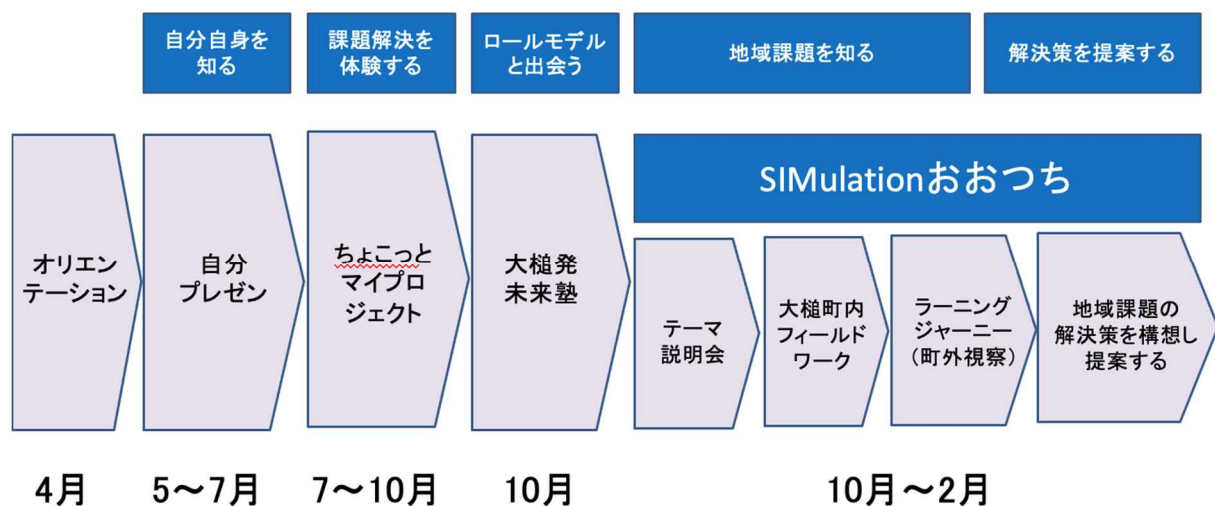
自分自身を知る

課題解決を体験する

ロールモデルと出会う

地域課題を知る

解決策を提案する

オリエンテーション

自分プレゼン

ちょこっとマイプロジェクト

大槌発未来塾

SIMulationおおつち

テーマ説明会

大槌町内フィールドワーク

ラーニングジャーニー（町外視察）

地域課題の解決策を構想し提案する

4月

5～7月

7～10月

10月

10月～2月